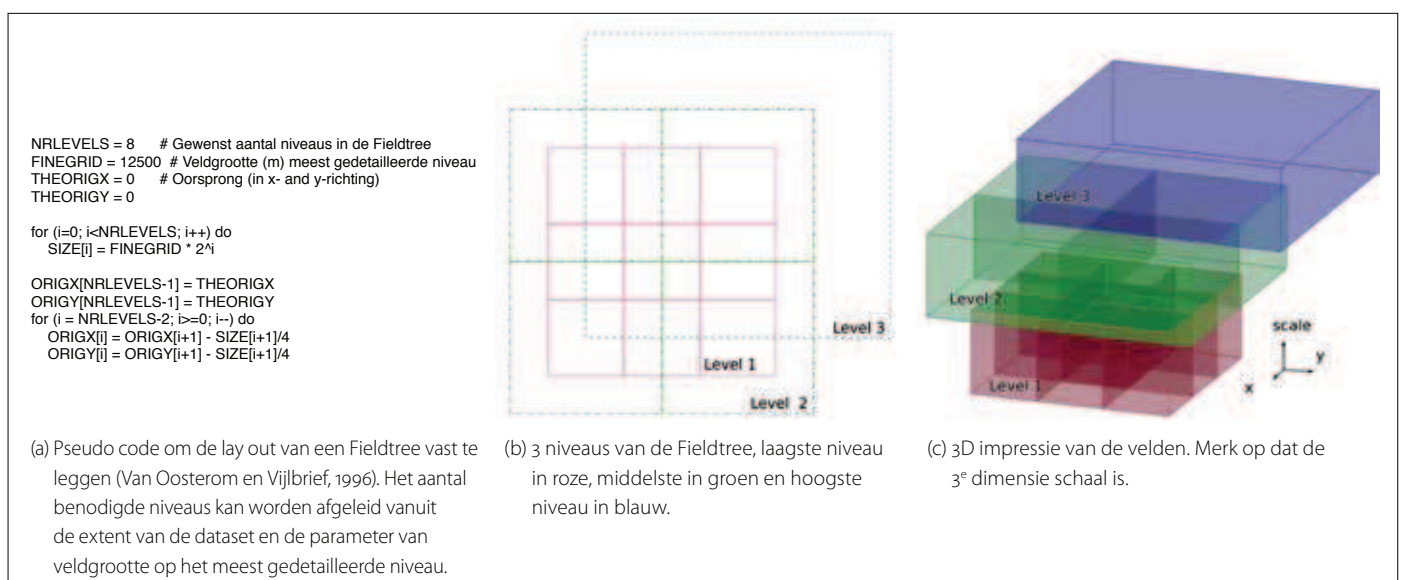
NRLEVELS = 8 # Gewenst aantal niveaus in de Fieldtree
FINEGRID = 12500 # Veldgrootte (m) meest gedetailleerde niveau
THEORIGX = 0 # Oorsprong (in x- and y-richting)
THEORIGY = 0

for (i=0; i<NRLEVELS; i++) do
SIZE[i] = FINEGRID * 2^i

ORIGX[NRLEVELS-1] = THEORIGX
ORIGY[NRLEVELS-1] = THEORIGY
for (i = NRLEVELS-2; i>=0; i--) do
ORIGX[i] = ORIGX[i+1] - SIZE[i+1]/4
ORIGY[i] = ORIGY[i+1] - SIZE[i+1]/4

Level 3

Level 1

Level 2

Level 3

Level 2

Level 1

scale

y

x

(a) Pseudo code om de lay out van een Fieldtree vast te leggen (Van Oosterom en Vijlbrief, 1996). Het aantal benodigde niveaus kan worden afgeleid vanuit de extent van de dataset en de parameter van veldgrootte op het meest gedetailleerde niveau.

(b) 3 niveaus van de Fieldtree, laagste niveau in roze, middelste in groen en hoogste niveau in blauw.

(c) 3D impressie van de velden. Merk op dat de 3$^{e}$ dimensie schaal is.